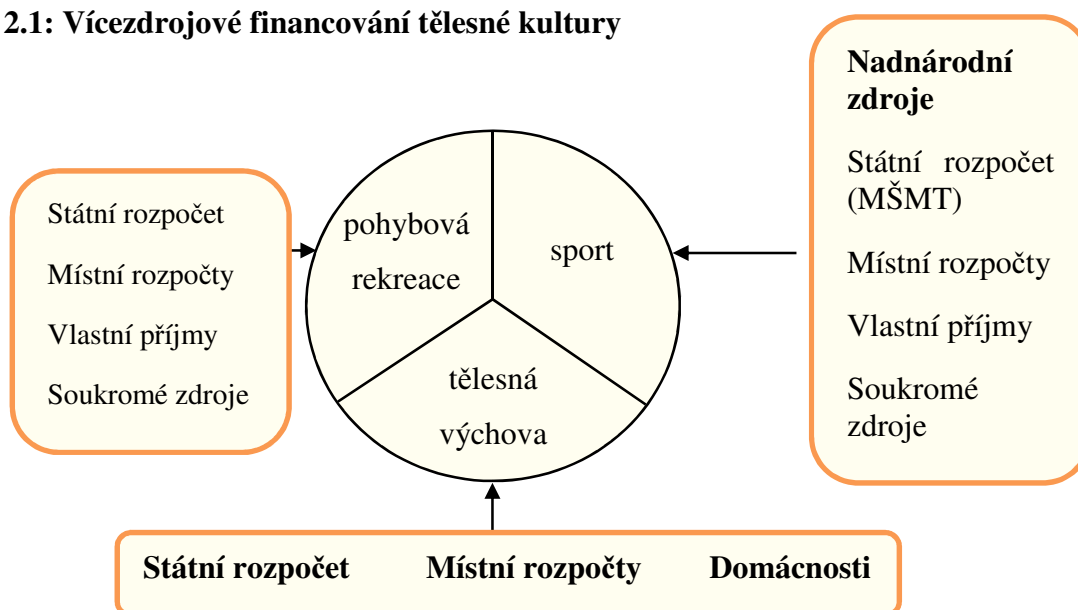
2.1: Vícezdrojové financování tělesné kultury

Státní rozpočet

Místní rozpočty

Vlastní příjmy

Soukromé zdroje

pohybová rekreace

sport

tělesná výchova

Nadnárodní zdroje

Státní rozpočet (MŠMT)

Místní rozpočty

Vlastní příjmy

Soukromé zdroje

Státní rozpočet

Místní rozpočty

Domácnosti